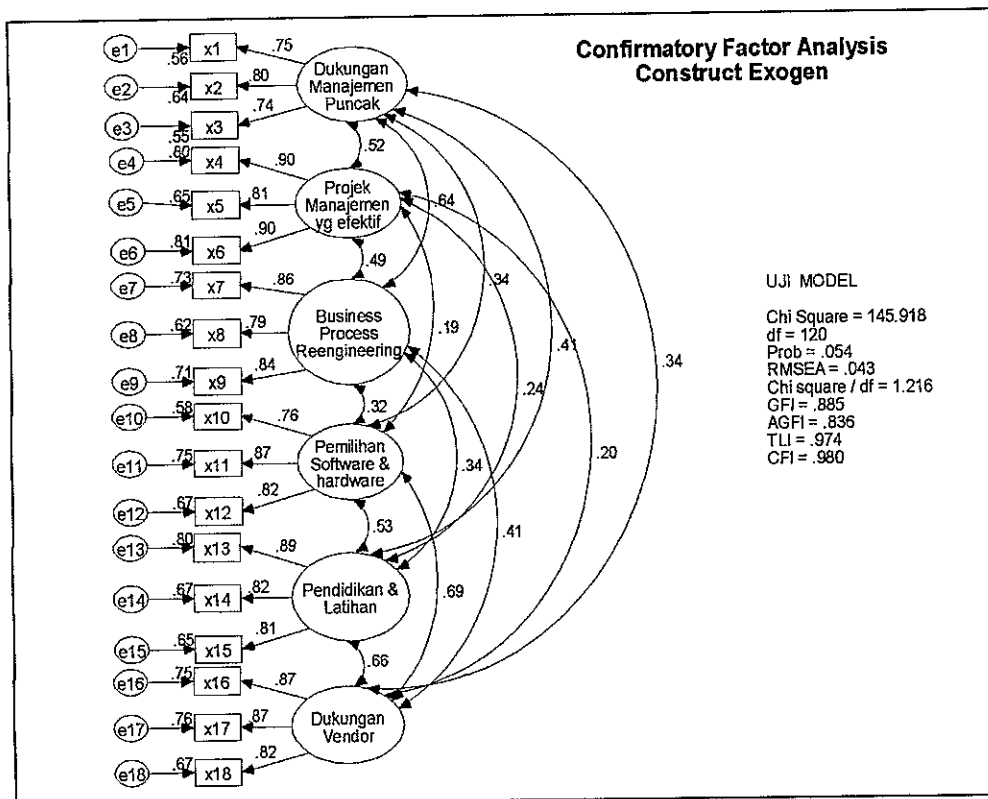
Confirmatory Factor Analysis
Construct Exogen

e1
.56
x1
.75
e2
.64
x2
.80
e3
.55
x3
.74
Dukungan Manajemen Puncak

.52

e4
.80
x4
.90
e5
.65
x5
.81
e6
.81
x6
.90
Projek Manajemen yg efektif

.64

.49

e7
.73
x7
.86
e8
.62
x8
.79
e9
.71
x9
.84
Business Process Reengineering

.34
.19
.41
.34

.32

e10
.58
x10
.76
e11
.75
x11
.87
e12
.67
x12
.82
Pemilihan Software & hardware

.24
.34
.20

.53

e13
.80
x13
.89
e14
.67
x14
.82
e15
.65
x15
.81
Pendidikan & Latihan

.41
.69

.66

e16
.75
x16
.87
e17
.76
x17
.87
e18
.67
x18
.82
Dukungan Vendor

UJI MODEL

Chi Square = 145.918
df = 120
Prob = .054
RMSEA = .043
Chi square / df = 1.216
GFI = .885
AGFI = .836
TLI = .974
CFI = .980